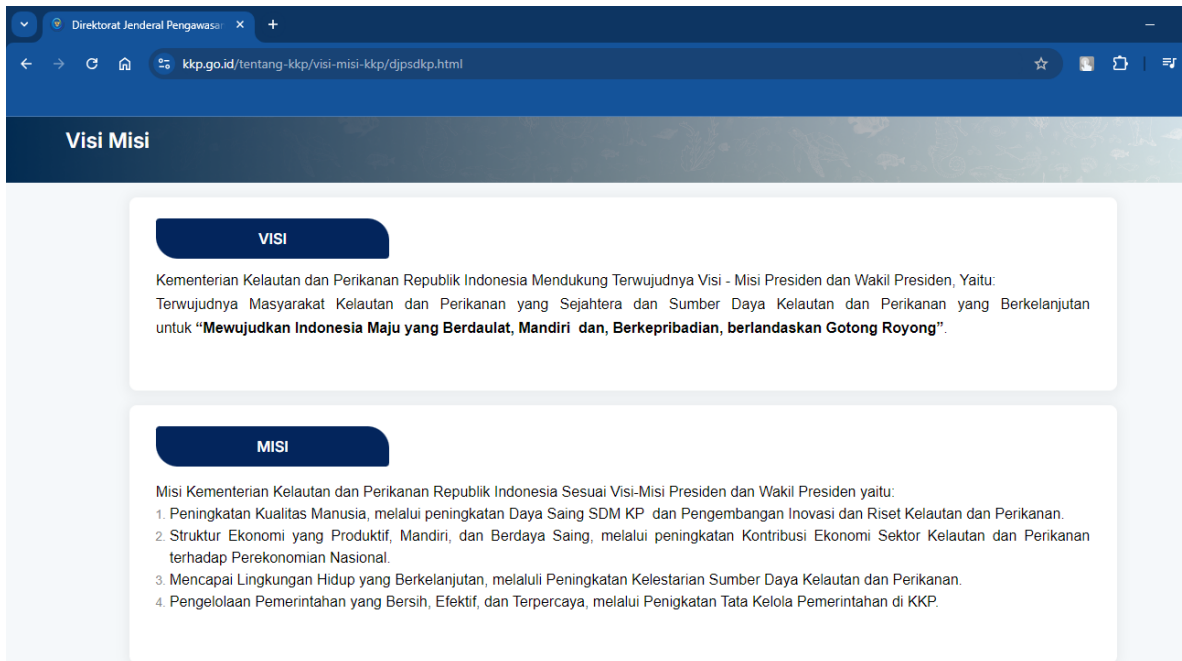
Direktorat Jenderal Pengawasa ×
+

kkp.go.id/tentang-kkp/visi-misi-kkp/djpsdkp.html

Visi Misi

VISI

Kementerian Kelautan dan Perikanan Republik Indonesia Mendukung Terwujudnya Visi - Misi Presiden dan Wakil Presiden, Yaitu:
Terwujudnya Masyarakat Kelautan dan Perikanan yang Sejahtera dan Sumber Daya Kelautan dan Perikanan yang Berkelanjutan untuk **"Mewujudkan Indonesia Maju yang Berdaulat, Mandiri dan, Berkepribadian, berlandaskan Gotong Royong"**.

MISI

Misi Kementerian Kelautan dan Perikanan Republik Indonesia Sesuai Visi-Misi Presiden dan Wakil Presiden yaitu:
1. Peningkatan Kualitas Manusia, melalui peningkatan Daya Saing SDM KP dan Pengembangan Inovasi dan Riset Kelautan dan Perikanan.
2. Struktur Ekonomi yang Produktif, Mandiri, dan Berdaya Saing, melalui peningkatan Kontribusi Ekonomi Sektor Kelautan dan Perikanan terhadap Perekonomian Nasional.
3. Mencapai Lingkungan Hidup yang Berkelanjutan, melaluli Peningkatan Kelestarian Sumber Daya Kelautan dan Perikanan.
4. Pengelolaan Pemerintahan yang Bersih, Efektif, dan Terpercaya, melalui Penigkatan Tata Kelola Pemerintahan di KKP.